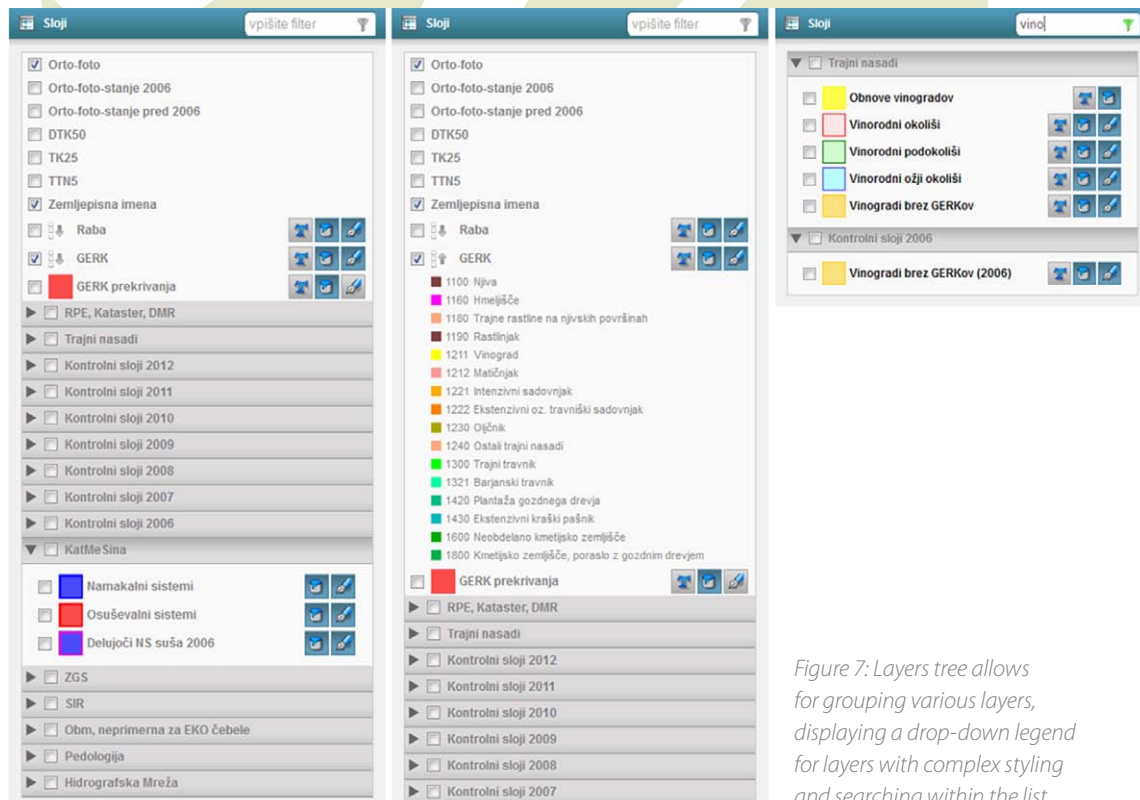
Sloji
vpišite filter

Orto-foto
Orto-foto-stanje 2006
Orto-foto-stanje pred 2006
DTK50
TK25
TTN5
Zemljepisna imena
Raba
GERK
GERK prekrivanja
RPE, Kataster, DMR
Trajni nasadi
Kontrolni sloji 2012
Kontrolni sloji 2011
Kontrolni sloji 2010
Kontrolni sloji 2009
Kontrolni sloji 2008
Kontrolni sloji 2007
Kontrolni sloji 2006
KatMeSina
Namakalni sistemi
Osuševalni sistemi
Delujoči NS suša 2006
ZGS
SIR
Obm. neprimerna za EKO čebele
Pedologija
Hidrografska Mreža

Sloji
vpišite filter

Orto-foto
Orto-foto-stanje 2006
Orto-foto-stanje pred 2006
DTK50
TK25
TTN5
Zemljepisna imena
Raba
GERK
1100 Njiva
1160 Hmeljišče
1180 Trajne rastline na njivskih površinah
1190 Rastlinjak
1211 Vinograd
1212 Matičnjak
1221 Intenzivni sadovnjak
1222 Ekstenzivni oz. travniški sadovnjak
1230 Oljčnik
1240 Ostali trajni nasadi
1300 Trajni travnik
1321 Barjanski travnik
1420 Plantaža gozdnega drevja
1430 Ekstenzivni kraški pašnik
1600 Neobdelano kmetijsko zemljišče
1800 Kmetijsko zemljišče, poraslo z gozdnim drevjem
GERK prekrivanja
RPE, Kataster, DMR
Trajni nasadi
Kontrolni sloji 2012
Kontrolni sloji 2011
Kontrolni sloji 2010
Kontrolni sloji 2009
Kontrolni sloji 2008
Kontrolni sloji 2007

Sloji
vino

Trajni nasadi
Obnove vinogradov
Vinorodni okoliši
Vinorodni podokoliši
Vinorodni ožji okoliši
Vinogradi brez GERKov
Kontrolni sloji 2006
Vinogradi brez GERKov (2006)

Figure 7: Layers tree allows for grouping various layers, displaying a drop-down legend for layers with complex styling and searching within the list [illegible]